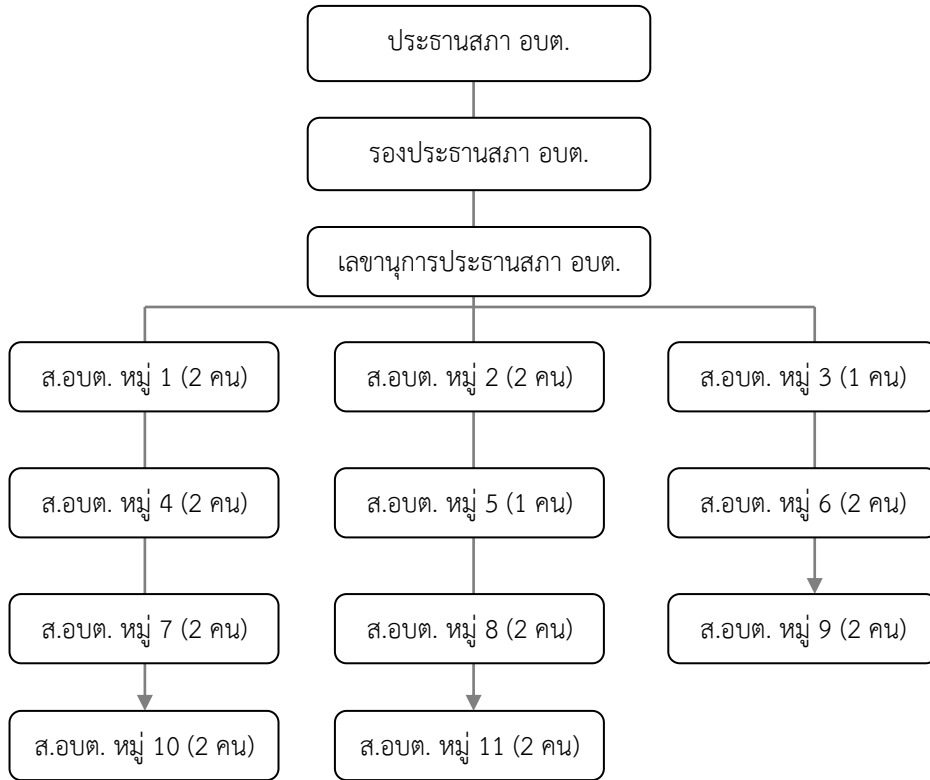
ประธานสภา อบต.

รองประธานสภา อบต.

เลขานุการประธานสภา อบต.

ส.อบต. หมู่ 1 (2 คน)

ส.อบต. หมู่ 4 (2 คน)

ส.อบต. หมู่ 7 (2 คน)

ส.อบต. หมู่ 10 (2 คน)

ส.อบต. หมู่ 2 (2 คน)

ส.อบต. หมู่ 5 (1 คน)

ส.อบต. หมู่ 8 (2 คน)

ส.อบต. หมู่ 11 (2 คน)

ส.อบต. หมู่ 3 (1 คน)

ส.อบต. หมู่ 6 (2 คน)

ส.อบต. หมู่ 9 (2 คน)